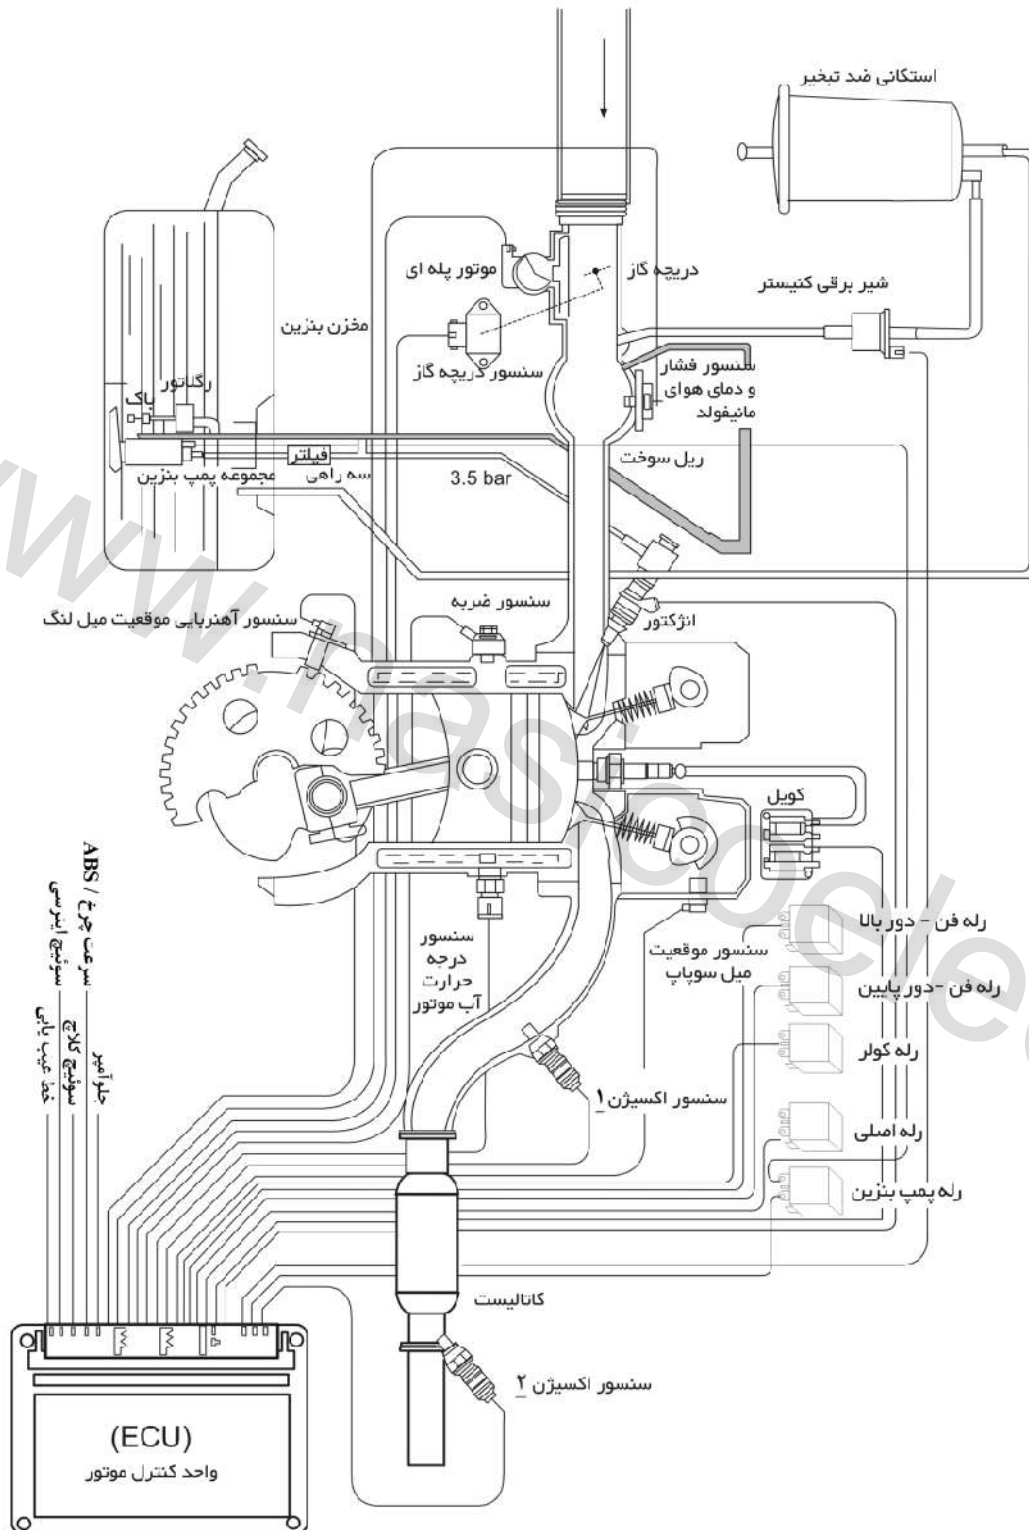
استکانی ضد تبخیر

موتور پله ای

دریچه گاز

شیر برقی کنیستر

مخزن بنزین

سنسور دریچه گاز

سنسور فشار و دمای هوای مانیفولد

رگلاتور

پاک

فیلتر

مجموعه پمپ بنزین

سه راهی

3.5 bar

ریل سوخت

سنسور ضربه

سنسور آهنربایی موقعیت میل لنگ

انژکتور

کویل

ABS / سرعت چرخ

سیستم ایربگ

صفحه کلاچ

جلو آمپر

خط عیب یابی

سنسور درجه حرارت آب موتور

سنسور موقعیت میل سوپاپ

رله فن - دور بالا

رله فن - دور پایین

رله کولر

سنسور اکسیژن ۱

رله اصلی

رله پمپ بنزین

کاتالیست

سنسور اکسیژن ۲

(ECU)
واحد کنترل موتور